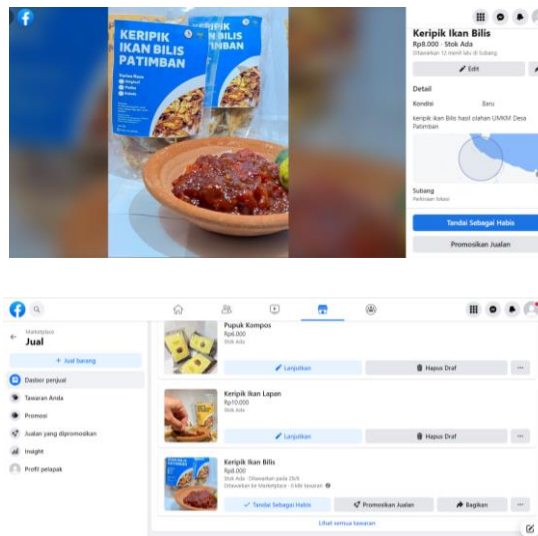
KERIPIK IKAN BILIS PATIMBAN

KERIPIK IKAN BILIS PATIMBAN

Keripik Ikan Bilis
Rp8.000 · Stok Ada
Ditawarkan 12 menit lalu di Subang

Edit

Detail
Kondisi Baru
keripik ikan Bilis hasil olahan UMKM Desa Patimban

Subang
Perkiraan lokasi

Tandai Sebagai Habis
Promosikan Jualan

Marketplace
Jual
+ Jual barang
Dasbor penjual
Tawaran Anda
Promosi
Jualan yang dipromosikan
Insight
Profil pelapak

Pupuk Kompos
Rp8.000
Stok Ada
Lanjutkan
Hapus Draf

Keripik Ikan Lapan
Rp10.000
Stok Ada
Lanjutkan
Hapus Draf

Keripik Ikan Bilis
Rp8.000
Stok Ada · Ditawarkan pada 25/8
Ditawarkan di Marketplace · 0 klik tawaran
Tandai Sebagai Habis
Promosikan Jualan
Bagikan

Lihat semua tawaran